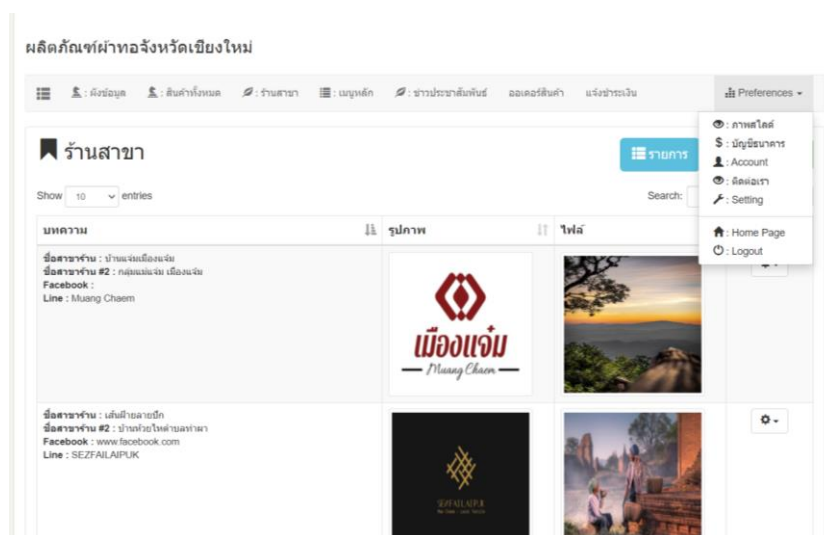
ผลิตภัณฑ์ผ้าทอจังหวัดเชียงใหม่

: ผังข้อมูล : สินค้าทั้งหมด : ร้านสาขา : เมนูหลัก : ข่าวประชาสัมพันธ์ ออเดอร์สินค้า แจ้งชำระเงิน Preferences

: ภาพสไลด์
$ : บัญชีธนาคาร
: Account
: ติดต่อเรา
: Setting
: Home Page
: Logout

ร้านสาขา

รายการ

Show 10 entries

Search:

| บทความ | รูปภาพ | ไฟล์ | |
|---|---|---|---|
| ชื่อสาขาร้าน : บ้านแจ่มเมืองแจ่ม ชื่อสาขาร้าน #2 : กลุ่มแม่แจ่ม เมืองแจ่ม Facebook : Line : Muang Chaem | เมืองแจ๋ม Muang Chaem | | |
| ชื่อสาขาร้าน : เส้นฝ้ายลายปัก ชื่อสาขาร้าน #2 : บ้านห้วยไคร้ตำบลท่าผา Facebook : www.facebook.com Line : SEZFAILAIPUK | SEZFAILAIPUK | | |